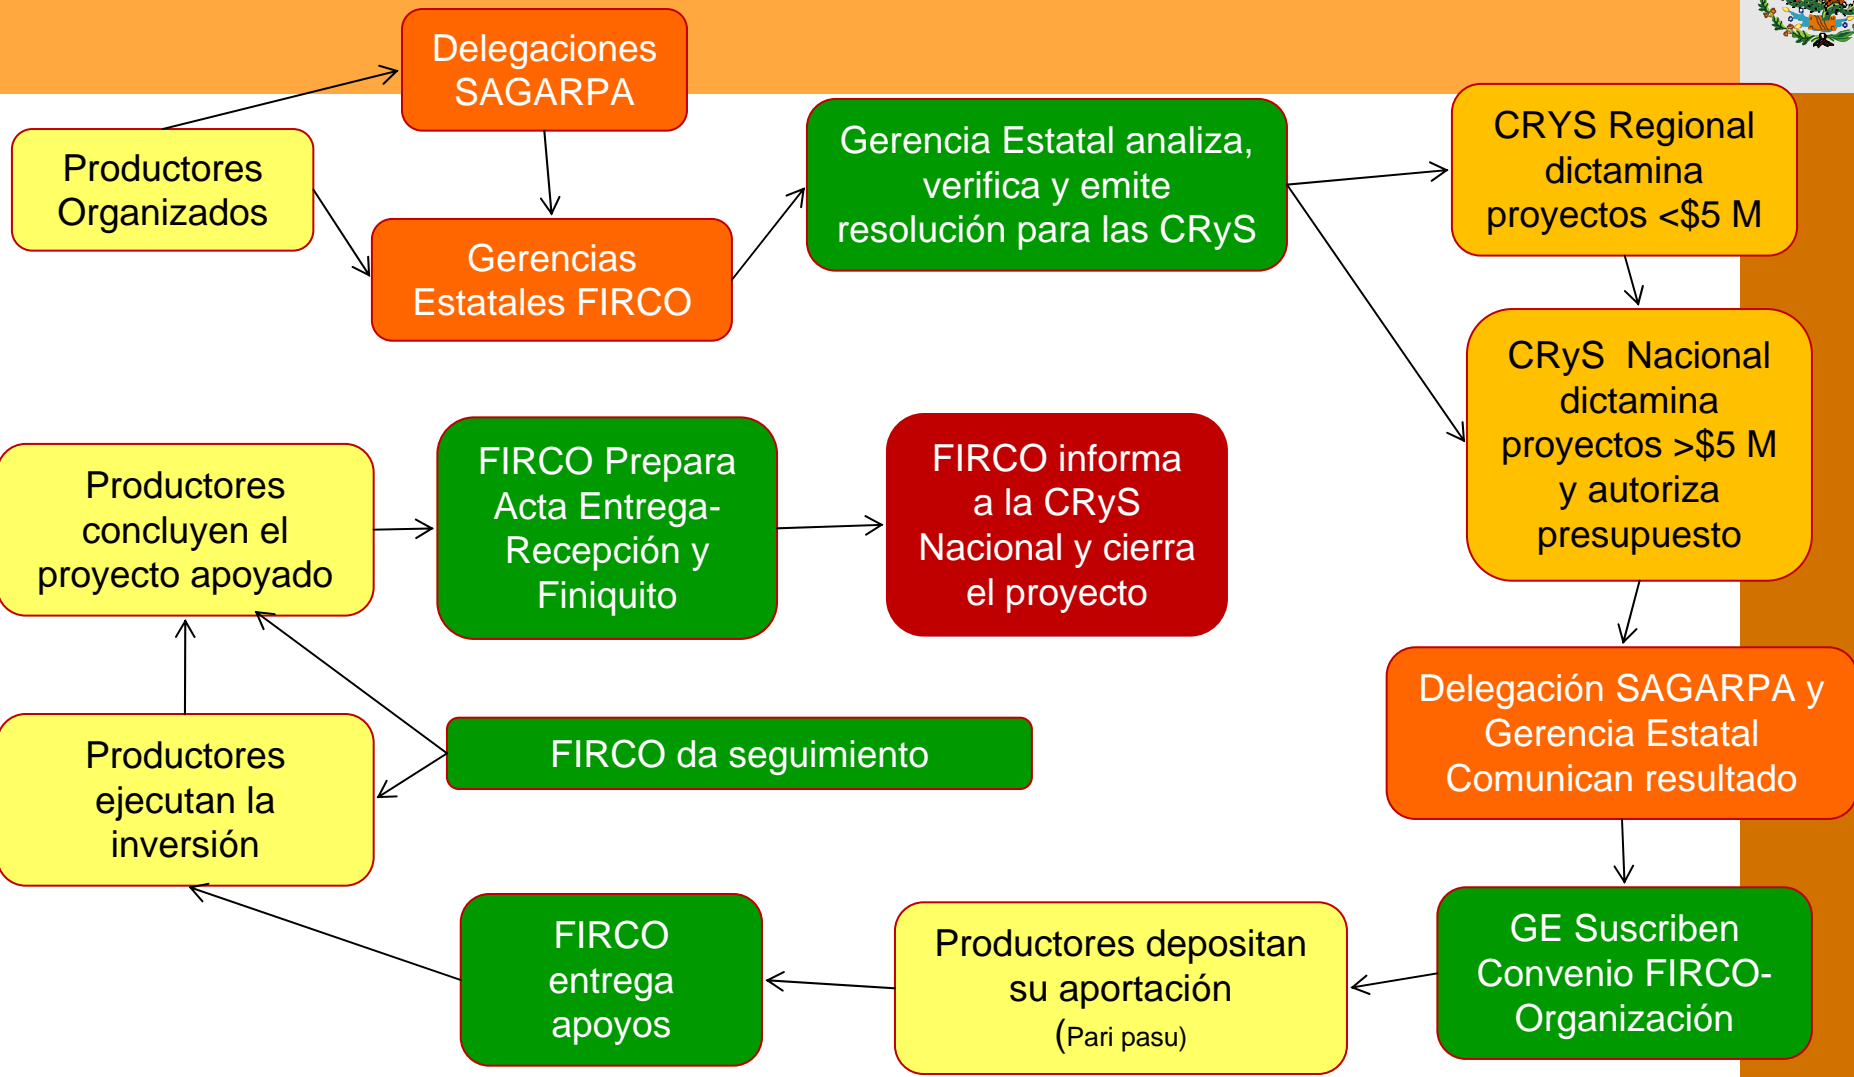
Delegaciones SAGARPA

Productores Organizados

Gerencias Estatales FIRCO

Gerencia Estatal analiza, verifica y emite resolución para las CRyS

CRYS Regional dictamina proyectos <$5 M

CRyS Nacional dictamina proyectos >$5 M y autoriza presupuesto

Productores concluyen el proyecto apoyado

FIRCO Prepara Acta Entrega-Recepción y Finiquito

FIRCO informa a la CRyS Nacional y cierra el proyecto

Delegación SAGARPA y Gerencia Estatal Comunican resultado

Productores ejecutan la inversión

FIRCO da seguimiento

GE Suscriben Convenio FIRCO-Organización

Productores depositan su aportación (Pari pasu)

FIRCO entrega apoyos